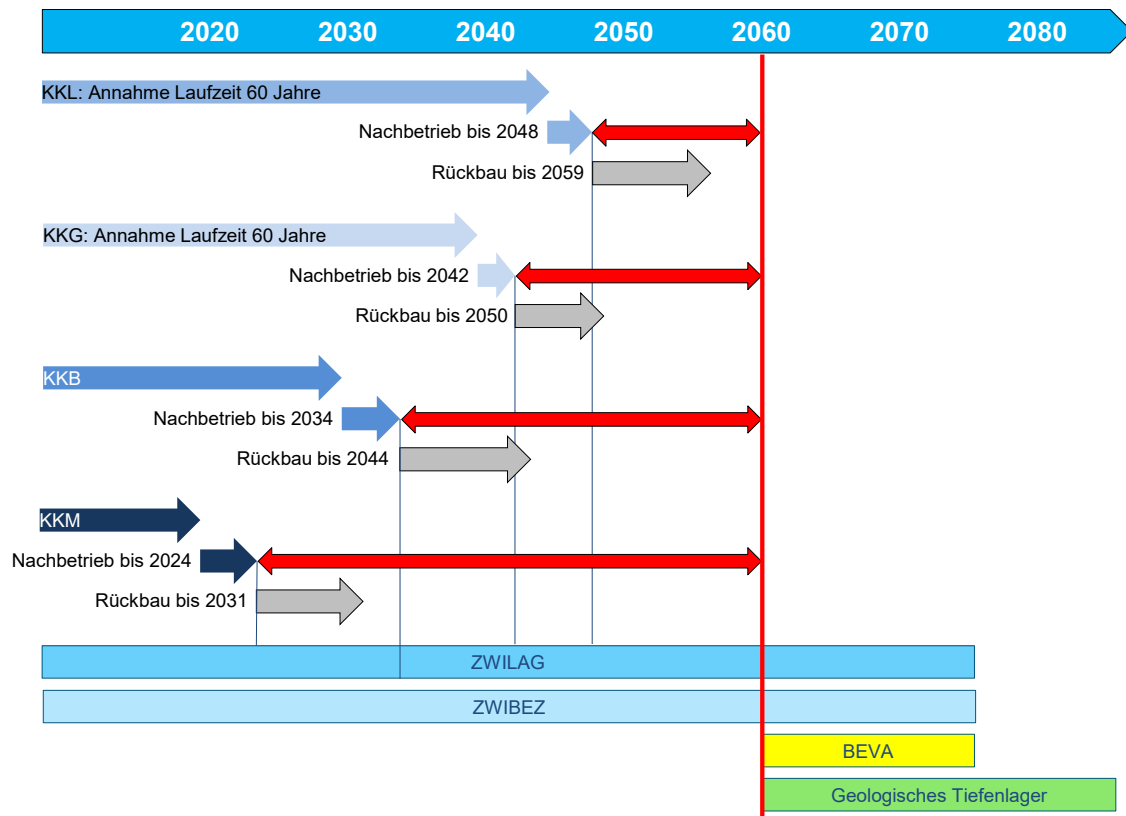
2020 2030 2040 2050 2060 2070 2080

KKL: Annahme Laufzeit 60 Jahre

Nachbetrieb bis 2048

Rückbau bis 2059

KKG: Annahme Laufzeit 60 Jahre

Nachbetrieb bis 2042

Rückbau bis 2050

KKB

Nachbetrieb bis 2034

Rückbau bis 2044

KKM

Nachbetrieb bis 2024

Rückbau bis 2031

ZWILAG

ZWIBEZ

BEVA

Geologisches Tiefenlager